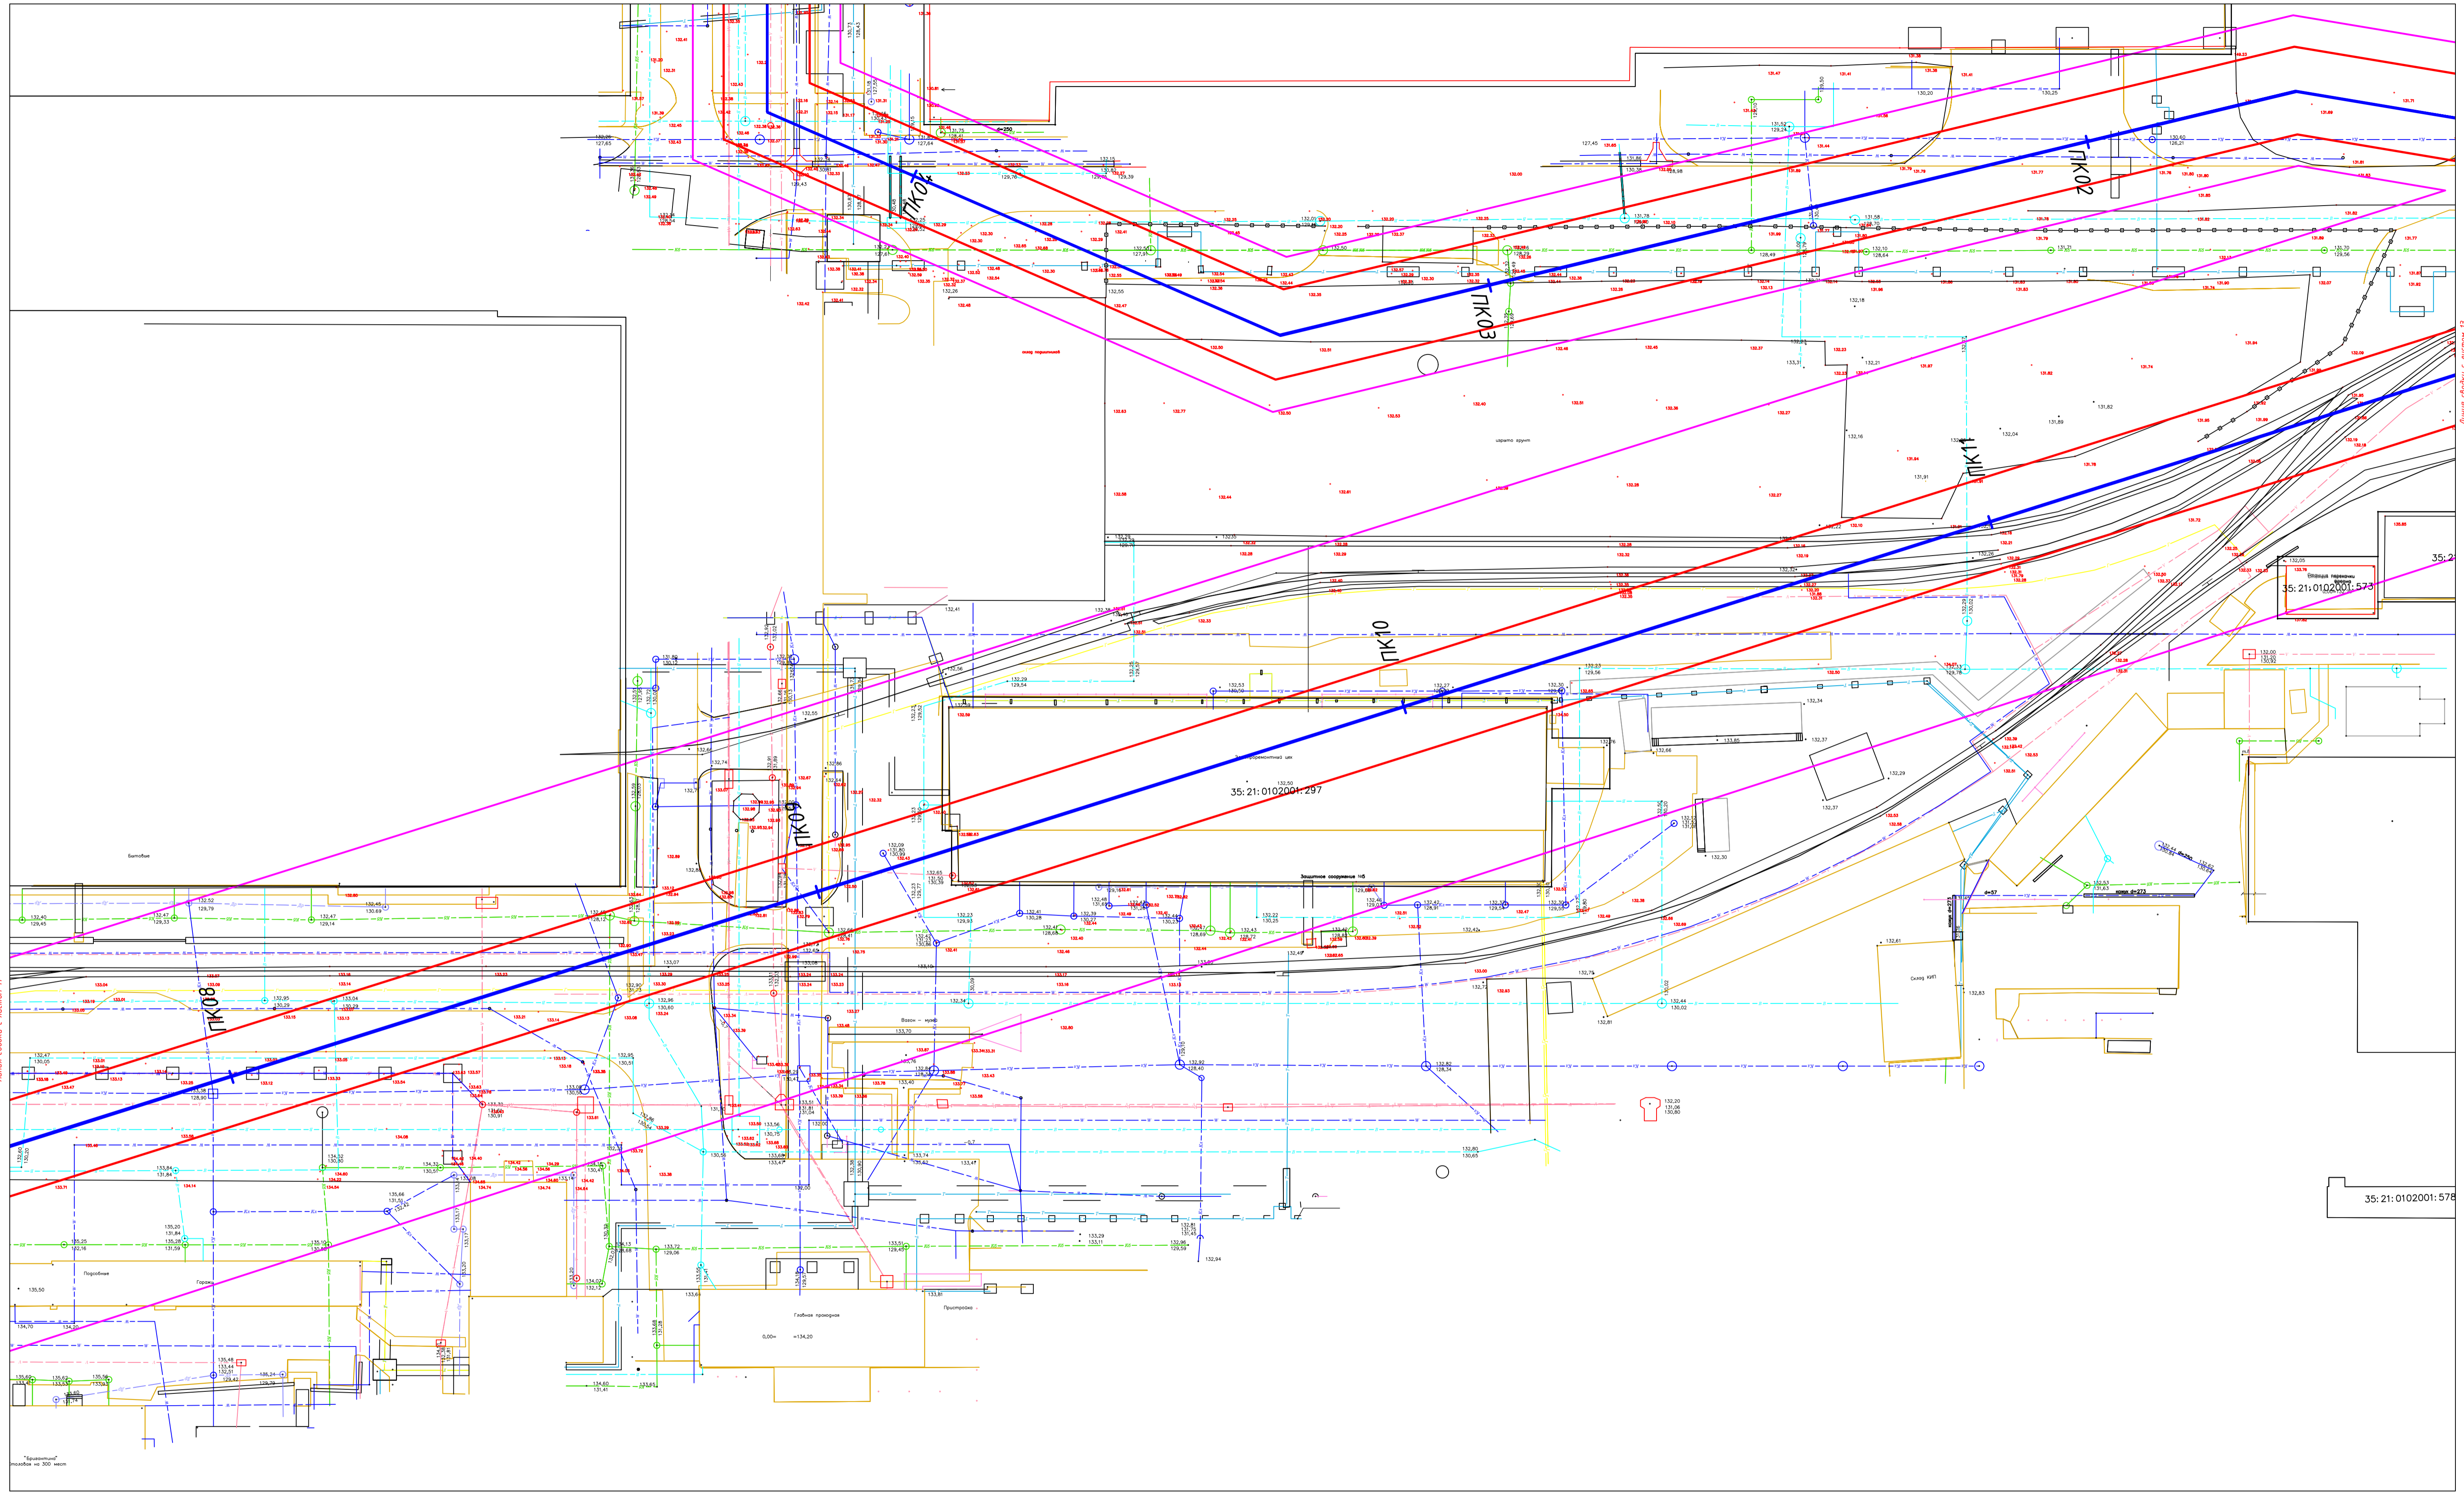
ПК01
ПК02
ПК03
ПК08
ПК09
ПК10
ПК11

35:21:0102001:297
35:21:0102001:573
35:21:0102001:578

Бытовые
Подсобные
Гаражи
Газовая проходная
0,00= =134,20
Пристройка
Склад КИП
Защитное сооружение №5
Вагон - ремонтный цех
Вагон - ииж
Станция перекачки
щебень грунт
"Бригантина"
столовая на 300 мест